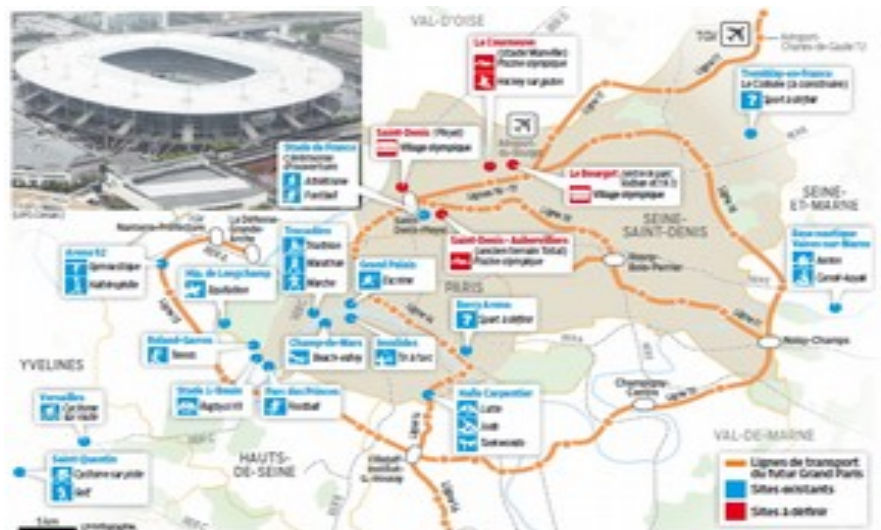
VAL-D'OISE

TGV

Aéroport Charles-de-Gaulle T2

Le Courneuve
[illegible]
Piscine olympique
Hockey sur gazon

Tremblay-en-France
Le Colisée (à construire)
Sport à définir

Saint-Denis (Pleyel)
Village olympique

Aéroport du Bourget

Le Bourget
Village olympique

SEINE-ET-MARNE

Stade de France
Athlétisme
Football

SEINE-SAINT-DENIS

Saint-Denis - Aubervilliers
Piscine olympique

Nanterre-Préfecture

La Défense-Grande-Arche

Arena 92
Gymnastique
Haltérophilie

Trocadéro
Triathlon
Marathon
Marche

Grand Palais
Escrime

Hip. de Longchamp
Equitation

PARIS

Bercy Arena
Sport à définir

Base nautique Vaires-sur-Marne
Aviron
Canoë-Kayak

Noisy-Champs

Roland-Garros
Tennis

Champ-de-Mars
Beach-volley

Invalides
Tir à l'arc

YVELINES

Stade J.-Bouin
Rugby à VII

Parc des Princes
Football

Halle Carpentier
Lutte
Judo
Taekwondo

Champigny-Centre

Versailles
Cyclisme
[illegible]

VAL-DE-MARNE

HAUTS-DE-SEINE

Saint-Quentin
Cyclisme sur piste
Golf

Lignes de transport du futur Grand Paris
Sites existants
Sites à définir

Ligne 15
Ligne 16
Ligne 17
Ligne 14
Ligne 18

5 km